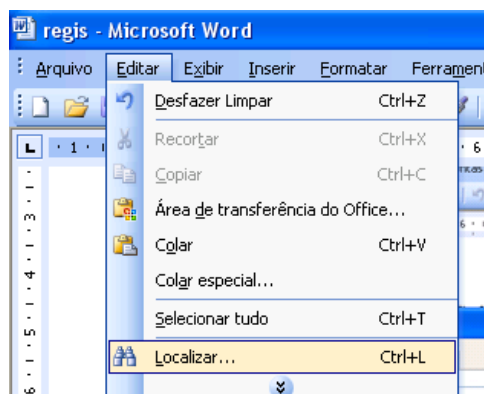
regis - Microsoft Word

Arquivo Editar Exibir Inserir Formatar Ferramen

Desfazer Limpar Ctrl+Z
Recortar Ctrl+X
Copiar Ctrl+C
Área de transferência do Office...
Colar Ctrl+V
Colar especial...
Selecionar tudo Ctrl+T
Localizar... Ctrl+L